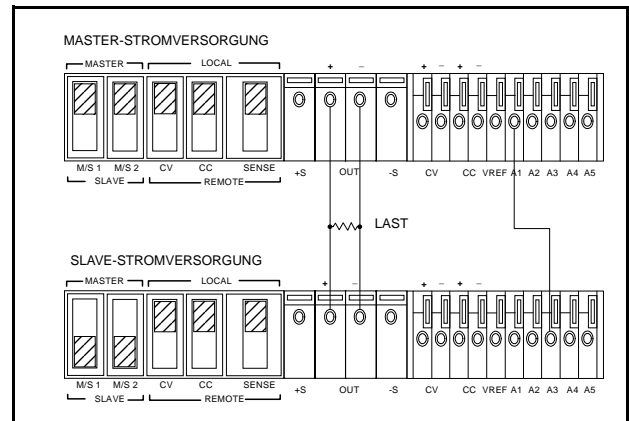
MASTER-STROMVERSORGUNG

MASTER LOCAL

+ − + − + −

M/S 1 M/S 2 CV CC SENSE +S OUT -S CV CC VREF A1 A2 A3 A4 A5

SLAVE REMOTE

LAST

SLAVE-STROMVERSORGUNG

MASTER LOCAL

+ − + − + −

M/S 1 M/S 2 CV CC SENSE +S OUT -S CV CC VREF A1 A2 A3 A4 A5

SLAVE REMOTE